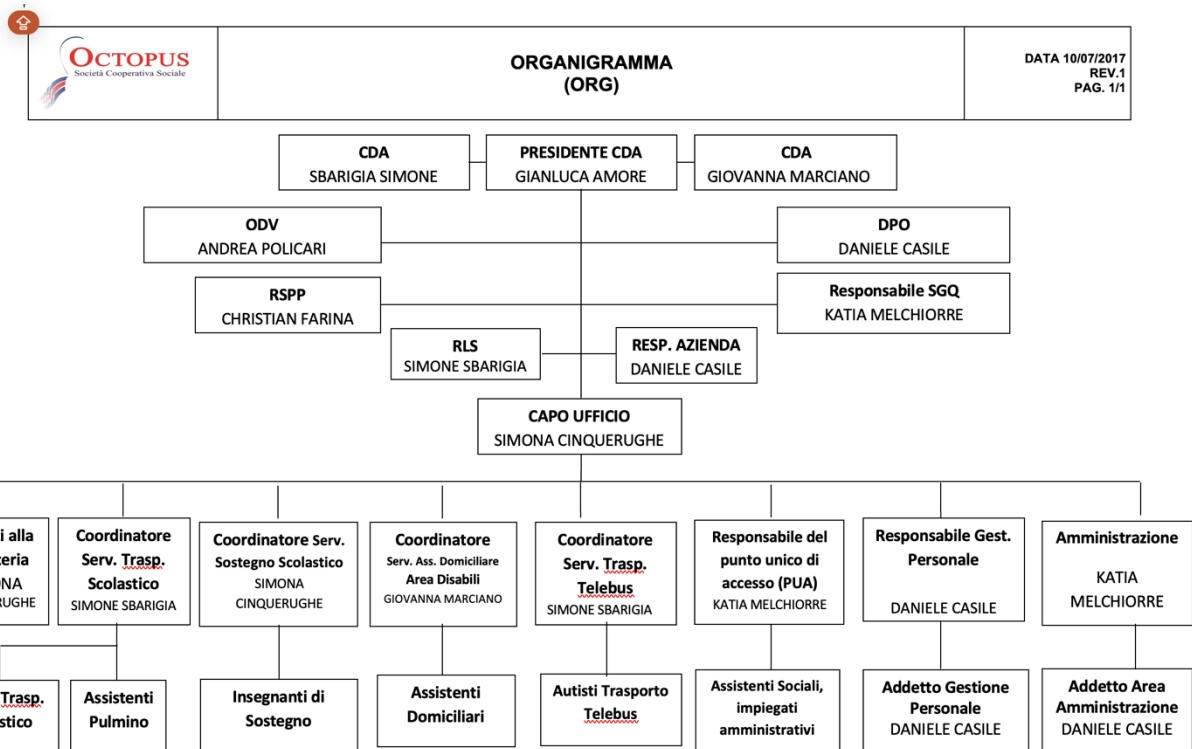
OCTOPUS
Società Cooperativa Sociale

ORGANIGRAMMA
(ORG)

DATA 10/07/2017
REV.1
PAG. 1/1

CDA
SBARIGIA SIMONE

PRESIDENTE CDA
GIANLUCA AMORE

CDA
GIOVANNA MARCIANO

ODV
ANDREA POLICARI

DPO
DANIELE CASILE

RSPP
CHRISTIAN FARINA

Responsabile SGQ
KATIA MELCHIORRE

RLS
SIMONE SBARIGIA

RESP. AZIENDA
DANIELE CASILE

CAPO UFFICIO
SIMONA CINQUERUGHE

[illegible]i alla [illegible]teria
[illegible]ONA
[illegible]UGHE

Coordinatore Serv. Trasp. Scolastico
SIMONE SBARIGIA

Coordinatore Serv. Sostegno Scolastico
SIMONA CINQUERUGHE

Coordinatore
Serv. Ass. Domiciliare
Area Disabili
GIOVANNA MARCIANO

Coordinatore Serv. Trasp. Telebus
SIMONE SBARIGIA

Responsabile del punto unico di accesso (PUA)
KATIA MELCHIORRE

Responsabile Gest. Personale
DANIELE CASILE

Amministrazione
KATIA MELCHIORRE

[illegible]Trasp. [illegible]stico

Assistenti Pulmino

Insegnanti di Sostegno

Assistenti Domiciliari

Autisti Trasporto Telebus

Assistenti Sociali, impiegati amministrativi

Addetto Gestione Personale
DANIELE CASILE

Addetto Area Amministrazione
DANIELE CASILE